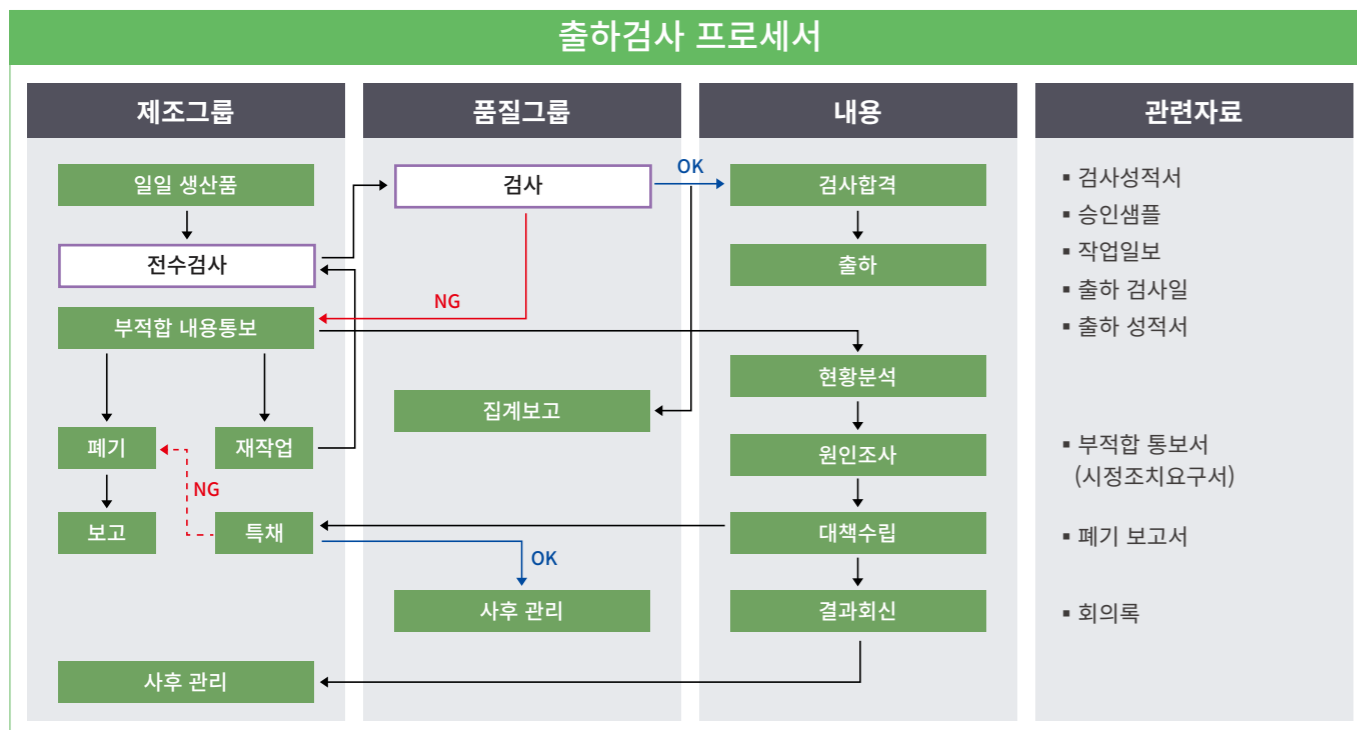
출하검사 프로세서

제조그룹

일일 생산품

전수검사

부적합 내용통보

폐기

재작업

보고

특채

사후 관리

품질그룹

검사

NG

집계보고

OK

사후 관리

내용

OK

검사합격

출하

현황분석

원인조사

대책수립

결과회신

NG

관련자료

▪ 검사성적서
▪ 승인샘플
▪ 작업일보
▪ 출하 검사일
▪ 출하 성적서

▪ 부적합 통보서 (시정조치요구서)

▪ 폐기 보고서

▪ 회의록